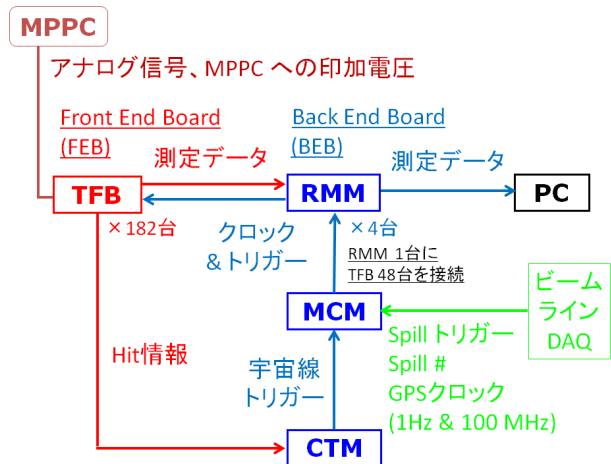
MPPC

アナログ信号、MPPC への印加電圧

Front End Board (FEB)

Back End Board (BEB)

測定データ

測定データ

TFB

RMM

PC

×182台

クロック &トリガー

×4台

RMM 1台に TFB 48台を接続

ビーム ライン DAQ

MCM

Hit情報

Spill トリガー
Spill #
GPSクロック
(1Hz & 100 MHz)

宇宙線 トリガー

CTM